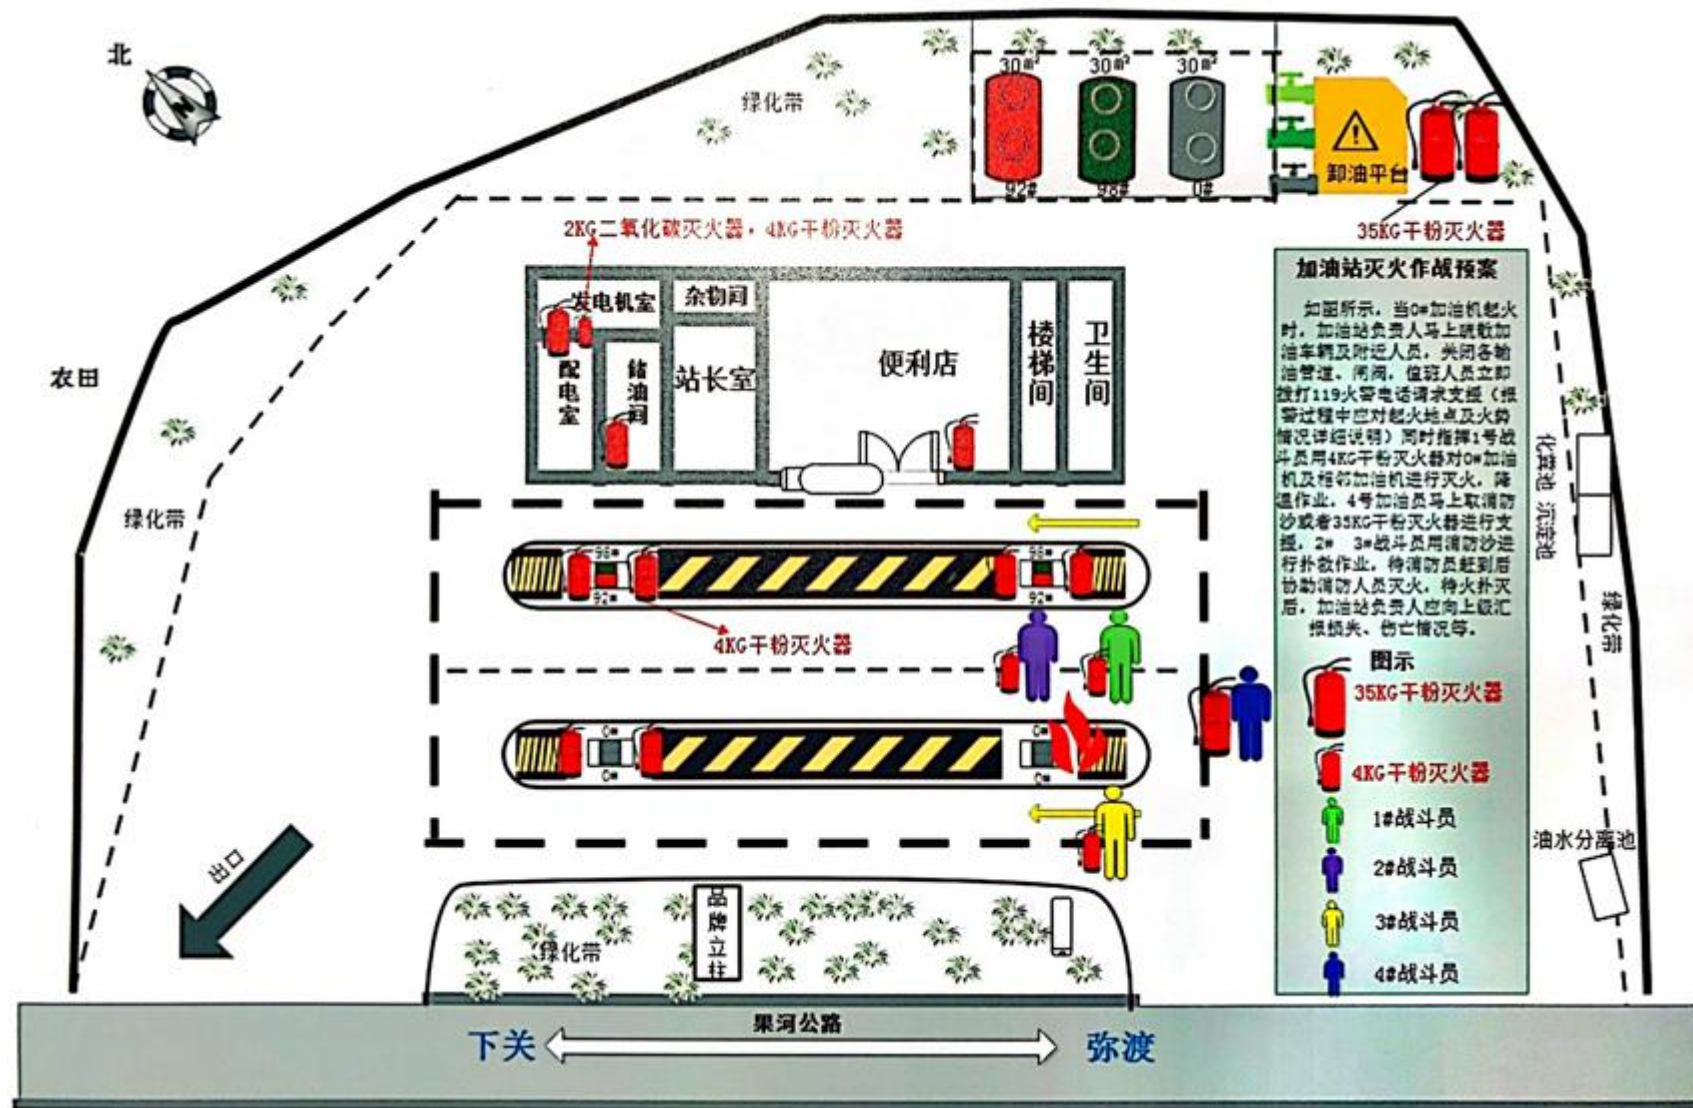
北

绿化带

$30m^3$ $30m^3$ $30m^3$

92# 98# 0#

卸油平台

35KG干粉灭火器

2KG二氧化碳灭火器，4KG干粉灭火器

发电机室 杂物间

配电室 储油间 站长室 便利店 楼梯间 卫生间

农田

加油站灭火作战预案

如图所示，当0#加油机起火时，加油站负责人马上疏散加油车辆及附近人员，关闭各输油管道、闸阀，值班人员立即拨打119火警电话请求支援（报警过程中应对起火地点及火势情况详细说明）同时指挥1号战斗员用4KG干粉灭火器对0#加油机及相邻加油机进行灭火，降温作业。4号加油员马上取消防沙或者35KG干粉灭火器进行支援，2# 3#战斗员用消防沙进行扑救作业，待消防员赶到后协助消防人员灭火，待火扑灭后，加油站负责人应向上级汇报损失、伤亡情况等。

图示

35KG干粉灭火器

4KG干粉灭火器

1#战斗员

2#战斗员

3#战斗员

4#战斗员

绿化带

98# 92# 98# 92#

4KG干粉灭火器

0# 0# 0# 0#

化粪池 沉淀池

绿化带

油水分离池

出口

绿化带 品牌立柱

果河公路

下关 弥渡